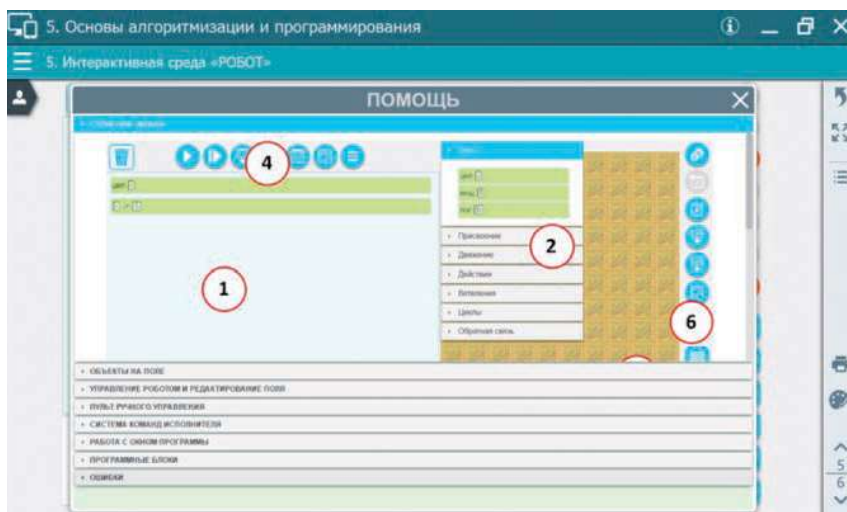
5. Основы алгоритмизации и программирования

5. Интерактивная среда «РОБОТ»

ПОМОЩЬ

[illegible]

4

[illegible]

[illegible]

1

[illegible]

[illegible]

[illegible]

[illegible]

2

Присвоение

Движение

Действия

Ветвления

Циклы

Обратная связь

6

ОБЪЕКТЫ НА ПОЛЕ

УПРАВЛЕНИЕ РОБОТОМ И РЕДАКТИРОВАНИЕ ПОЛЯ

ПУЛЬТ РУЧНОГО УПРАВЛЕНИЯ

СИСТЕМА КОМАНД ИСПОЛНИТЕЛЯ

РАБОТА С ОКНОМ ПРОГРАММЫ

ПРОГРАММНЫЕ БЛОКИ

ОШИБКИ

5

6